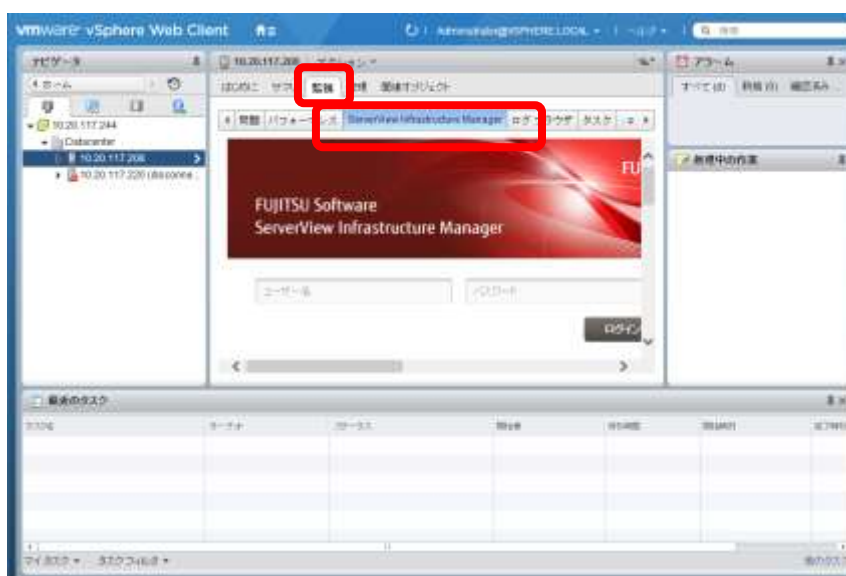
vmware vSphere Web Client

Administrator@VSPHERE.LOCAL ▾ | ヘルプ ▾ | 検索

ナビゲータ

◀ ホーム

▾ 10.20.117.244
▾ Datacenter
10.20.117.208
10.20.117.220 (disconne...

10.20.117.208 アクション ▾

はじめに サマリ 監視 管理 関連オブジェクト

問題 パフォーマンス ServerView Infrastructure Manager ログブラウザ タスク

FUJITSU Software
ServerView Infrastructure Manager

FU

ユーザー名
パスワード

ログイン

アラーム

すべて (0) 新規 (0) 確認済み

作業中の作業

最近のタスク

タスク名 ターゲット ステータス 開始者 待機時間 開始時刻 完了時刻

マイタスク ▾ タスクフィルタ ▾

他のタスク